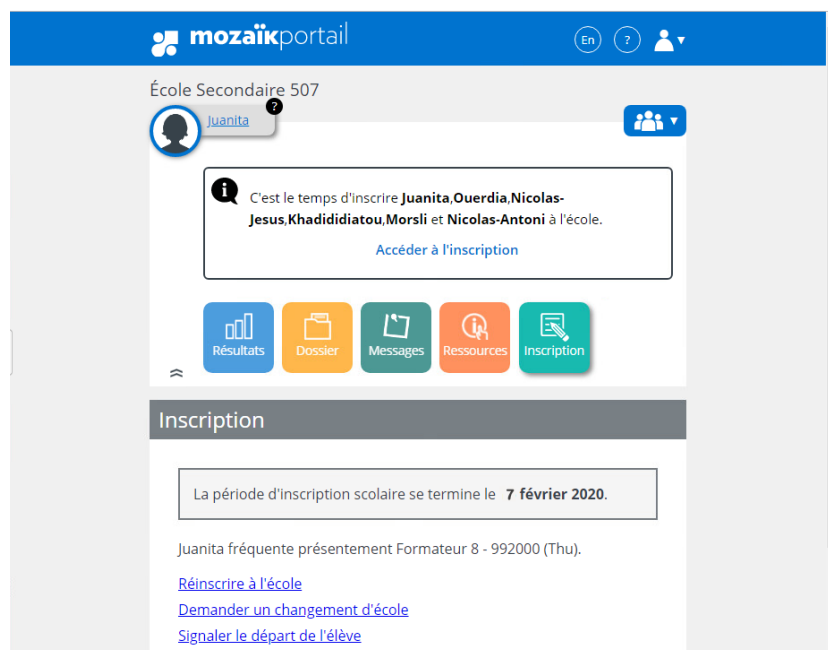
mozaïkportail

En ?

École Secondaire 507

Juanita ?

C'est le temps d'inscrire **Juanita**,**Ouerdia**,**Nicolas-Jesus**,**Khadididiatou**,**Morsli** et **Nicolas-Antoni** à l'école.

Accéder à l'inscription

Résultats Dossier Messages Ressources Inscription

Inscription

La période d'inscription scolaire se termine le **7 février 2020**.

Juanita fréquente présentement Formateur 8 - 992000 (Thu).

Réinscrire à l'école
Demander un changement d'école
Signaler le départ de l'élève